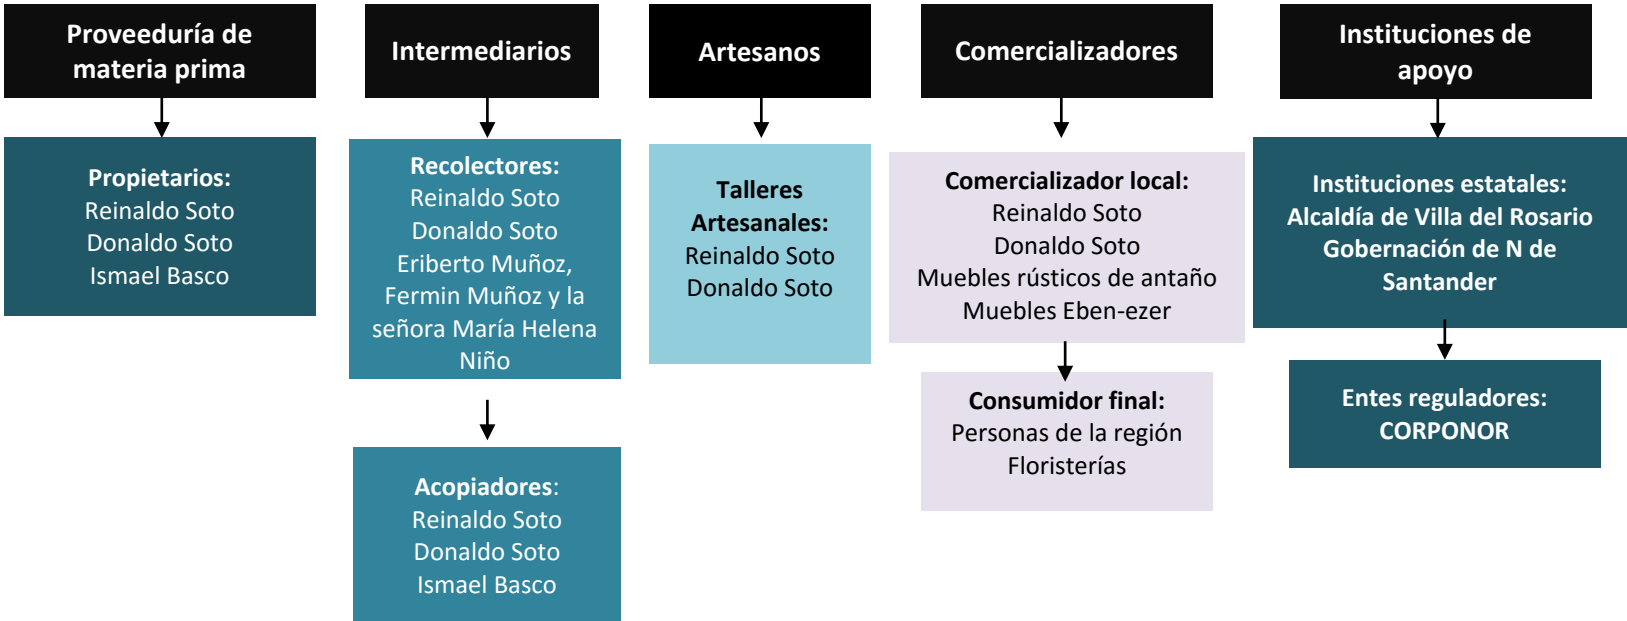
Proveeduría de materia prima

Propietarios:
Reinaldo Soto
Donaldo Soto
Ismael Basco

Intermediarios

Recolectores:
Reinaldo Soto
Donaldo Soto
Eriberto Muñoz, Fermin Muñoz y la señora María Helena Niño

Acopiadores:
Reinaldo Soto
Donaldo Soto
Ismael Basco

Artesanos

Talleres Artesanales:
Reinaldo Soto
Donaldo Soto

Comercializadores

Comercializador local:
Reinaldo Soto
Donaldo Soto
Muebles rústicos de antaño
Muebles Eben-ezer

Consumidor final:
Personas de la región
Floristerías

Instituciones de apoyo

Instituciones estatales:
Alcaldía de Villa del Rosario
Gobernación de N de Santander

Entes reguladores:
CORPONOR